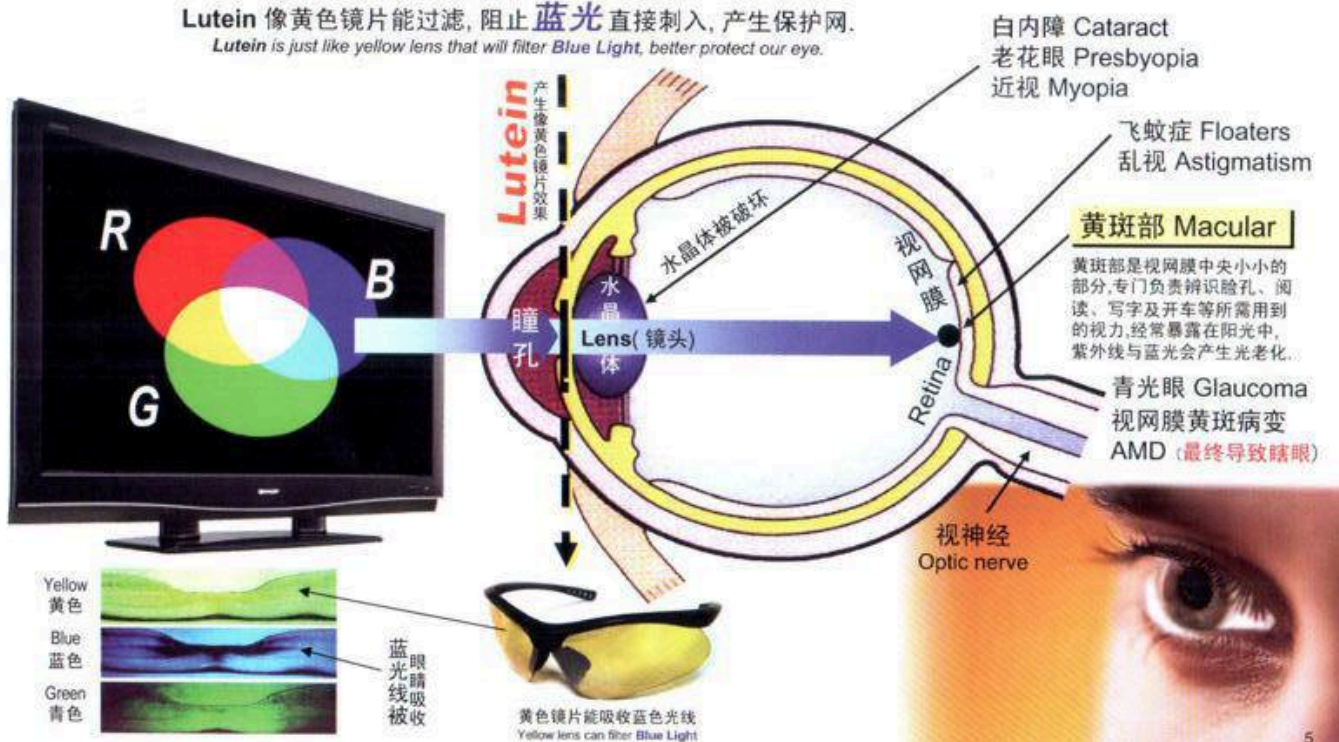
Lutein 像黄色镜片能过滤, 阻止 蓝光 直接刺入, 产生保护网.
Lutein is just like yellow lens that will filter Blue Light, better protect our eye.

Lutein
产生像黄色镜片效果

白内障 Cataract
老花眼 Presbyopia
近视 Myopia

飞蚊症 Floaters
乱视 Astigmatism

黄斑部 Macular
黄斑部是视网膜中央小小的部分,专门负责辨识脸孔、阅读、写字及开车等所需用到的视力,经常暴露在阳光中,紫外线与蓝光会产生光老化.

R
B
G

水晶体被破坏
瞳孔
水晶体
Lens( 镜头)
视网膜
Retina

青光眼 Glaucoma
视网膜黄斑病变
AMD (最终导致瞎眼)

视神经
Optic nerve

Yellow
黄色
Blue
蓝色
Green
青色

蓝光线被眼睛吸收

黄色镜片能吸收蓝色光线
Yellow lens can filter Blue Light

5